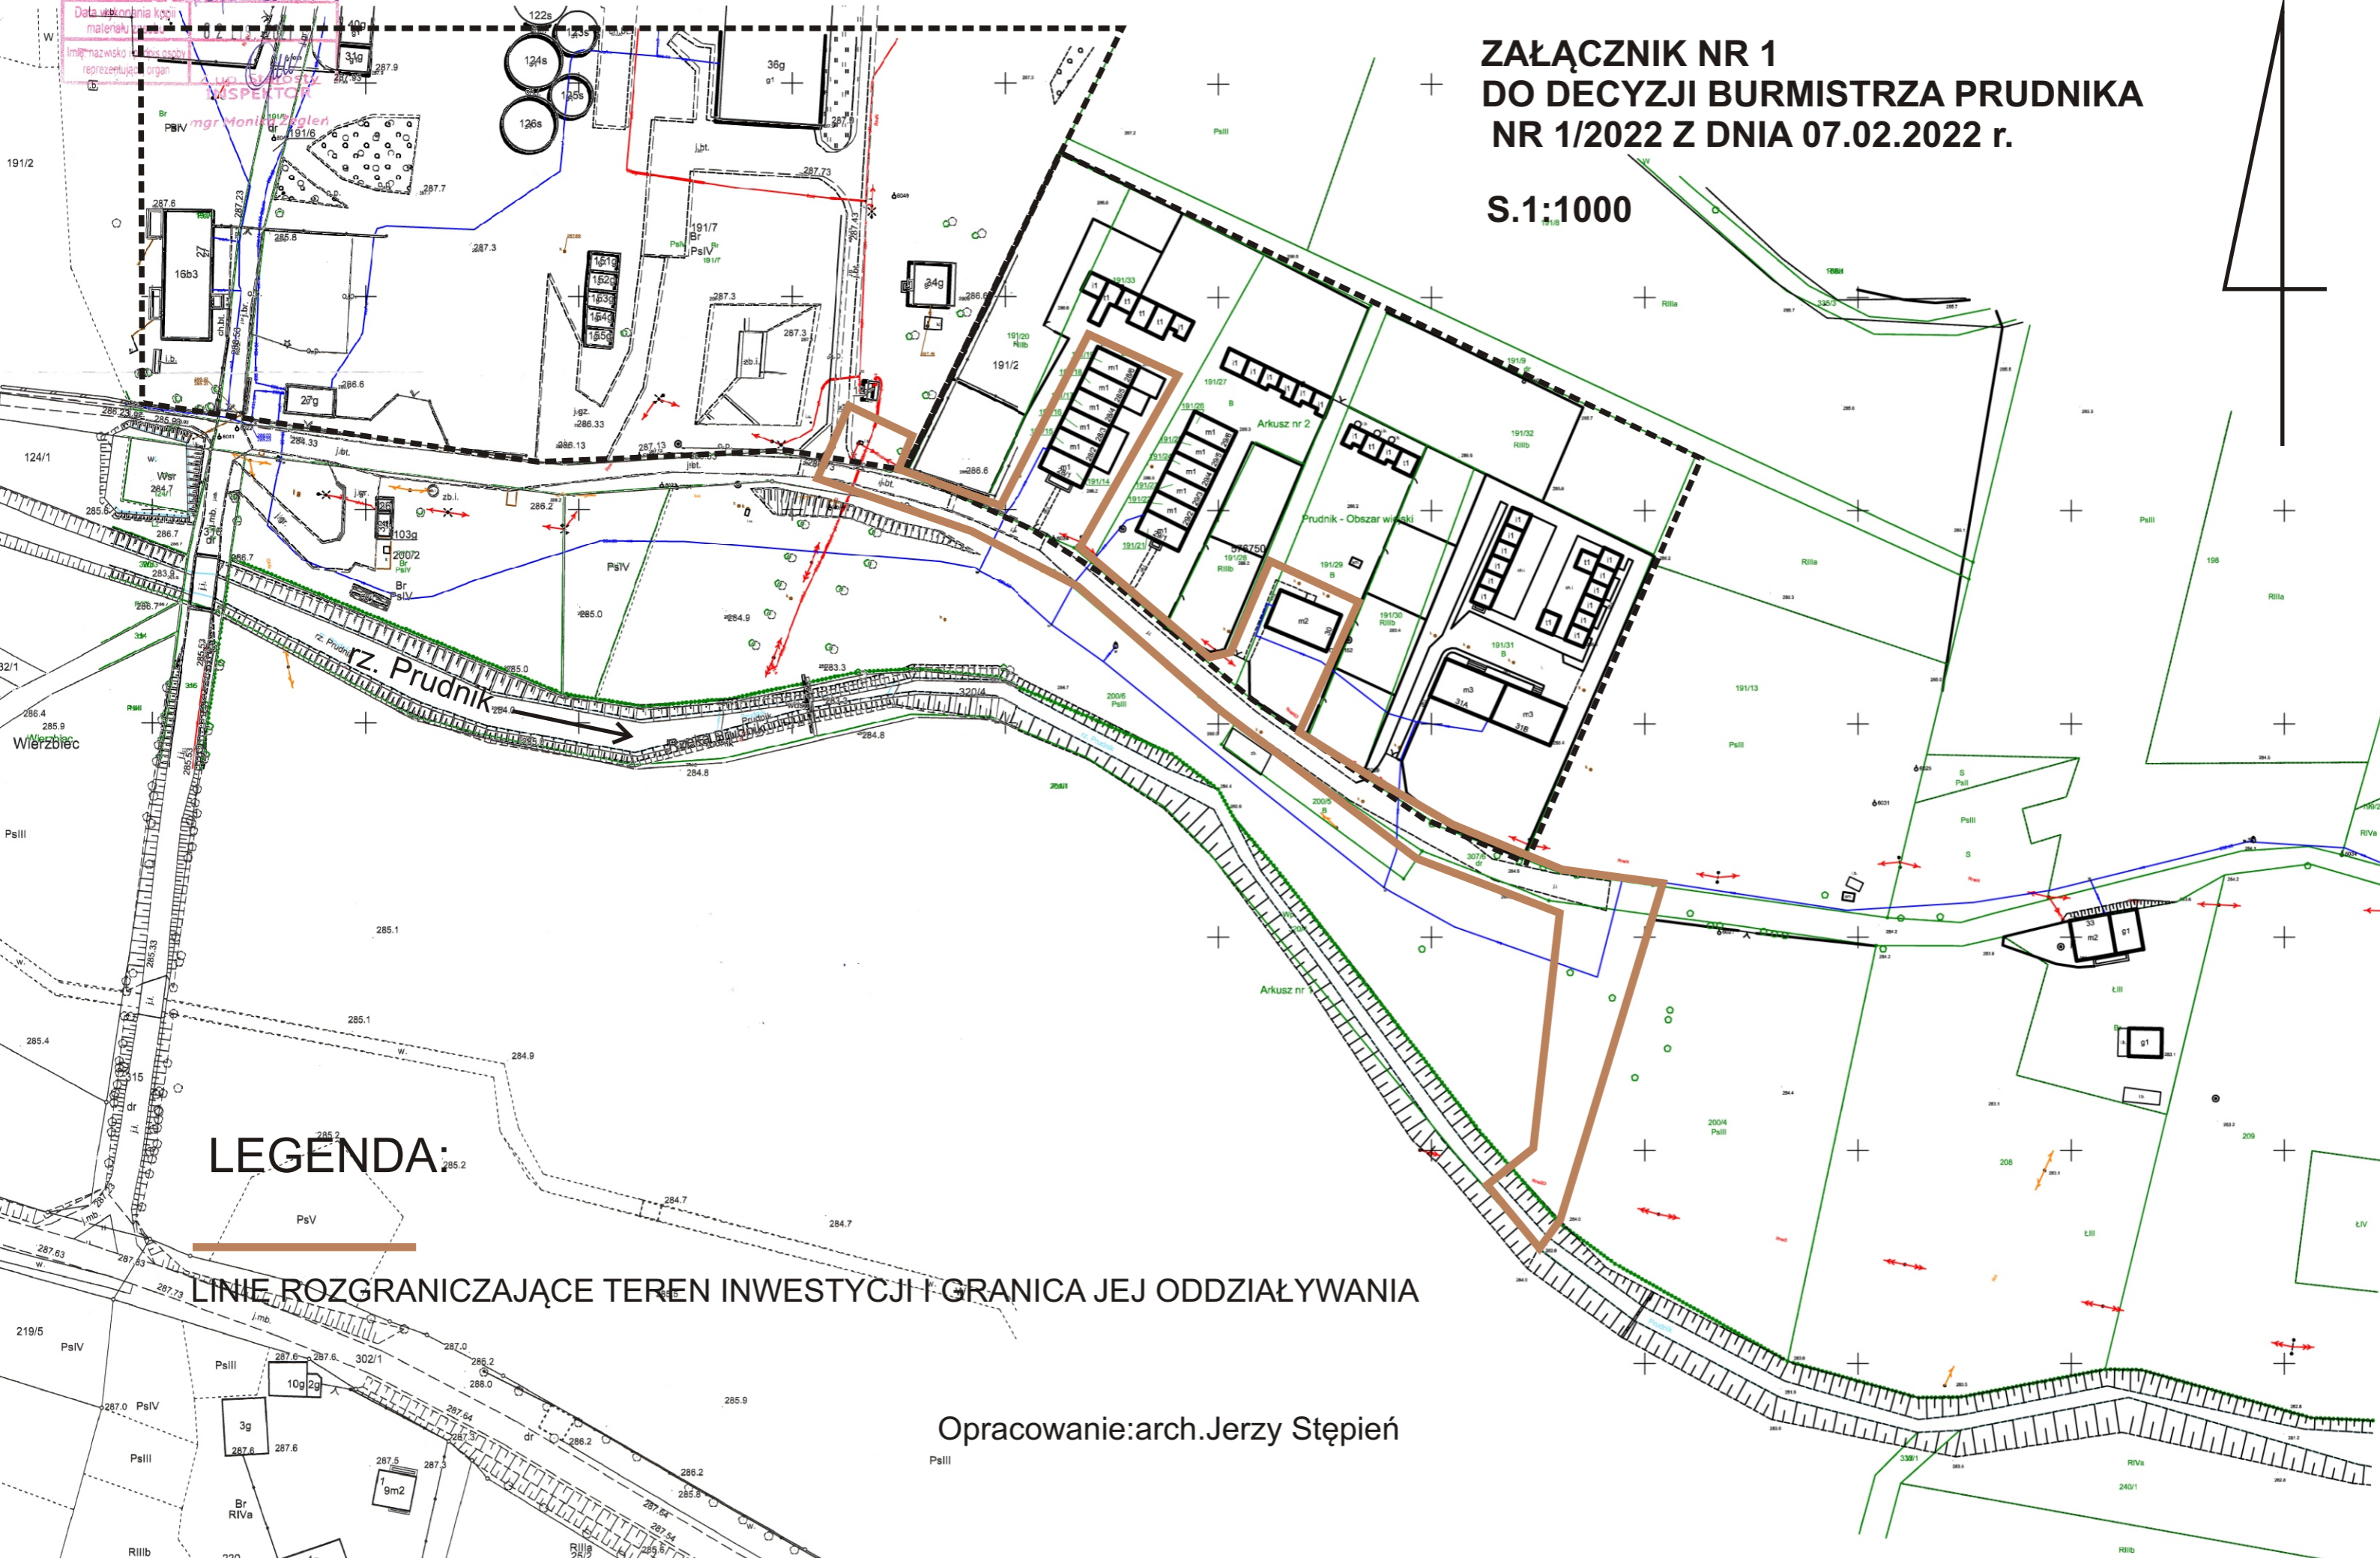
ZAŁĄCZNIK NR 1
DO DECYZJI BURMISTRZA PRUDNIKA
NR 1/2022 Z DNIA 07.02.2022 r.

S.1:1000

Data wykonania kopii materiału
Imię, nazwisko i podpis osoby reprezentującej organ
INSPEKTOR
mgr Monika Węglen

rz. Prudnik

Wierzbiec

Arkusz nr 2

Prudnik - Obszar wiejski

Arkusz nr 1

LEGENDA:

LINIE ROZGRANICZAJĄCE TEREN INWESTYCJI I GRANICA JEJ ODDZIAŁYWANIA

Opracowanie:arch.Jerzy Stępień